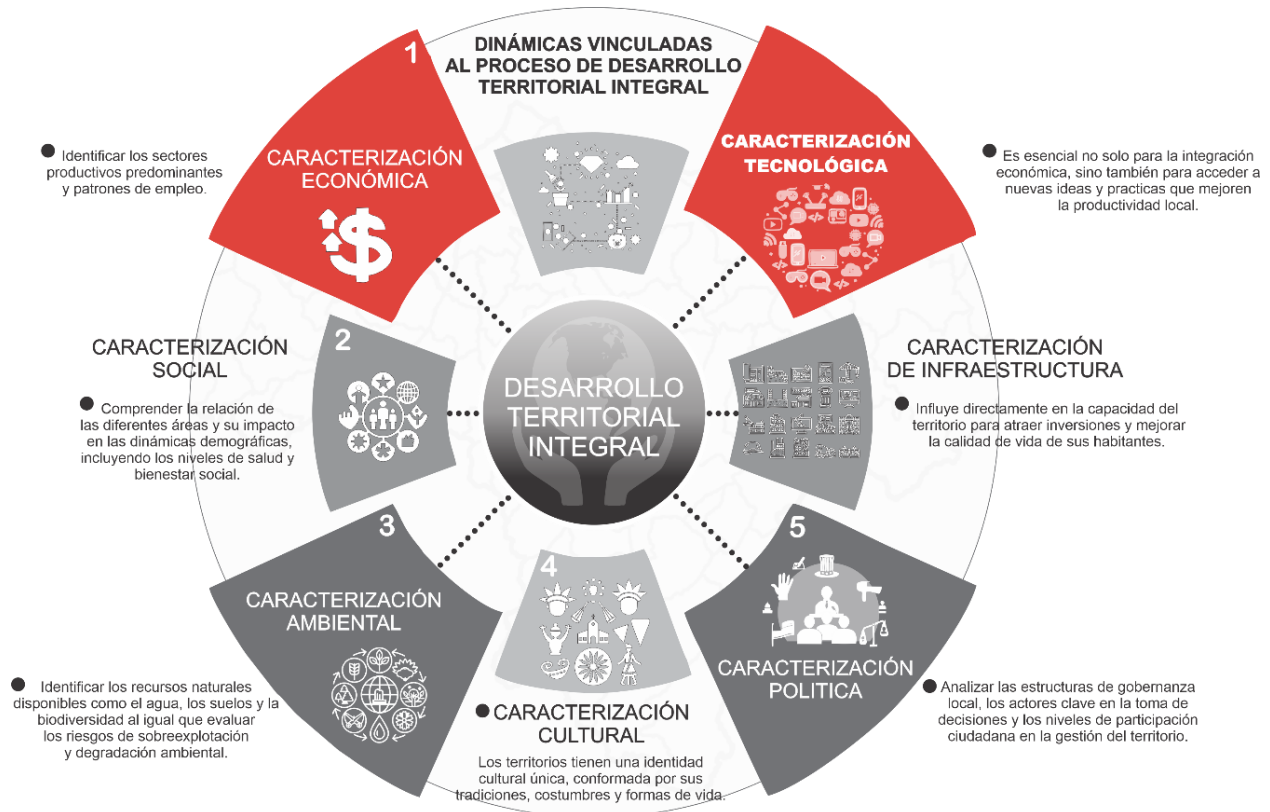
DINÁMICAS VINCULADAS AL PROCESO DE DESARROLLO TERRITORIAL INTEGRAL

1

CARACTERIZACIÓN ECONÓMICA

Identificar los sectores productivos predominantes y patrones de empleo.

CARACTERIZACIÓN TECNOLÓGICA

Es esencial no solo para la integración económica, sino también para acceder a nuevas ideas y practicas que mejoren la productividad local.

2

CARACTERIZACIÓN SOCIAL

Comprender la relación de las diferentes áreas y su impacto en las dinámicas demográficas, incluyendo los niveles de salud y bienestar social.

DESARROLLO TERRITORIAL INTEGRAL

CARACTERIZACIÓN DE INFRAESTRUCTURA

Influye directamente en la capacidad del territorio para atraer inversiones y mejorar la calidad de vida de sus habitantes.

3

CARACTERIZACIÓN AMBIENTAL

Identificar los recursos naturales disponibles como el agua, los suelos y la biodiversidad al igual que evaluar los riesgos de sobreexplotación y degradación ambiental.

4

CARACTERIZACIÓN CULTURAL

Los territorios tienen una identidad cultural única, conformada por sus tradiciones, costumbres y formas de vida.

5

CARACTERIZACIÓN POLITICA

Analizar las estructuras de gobernanza local, los actores clave en la toma de decisiones y los niveles de participación ciudadana en la gestión del territorio.